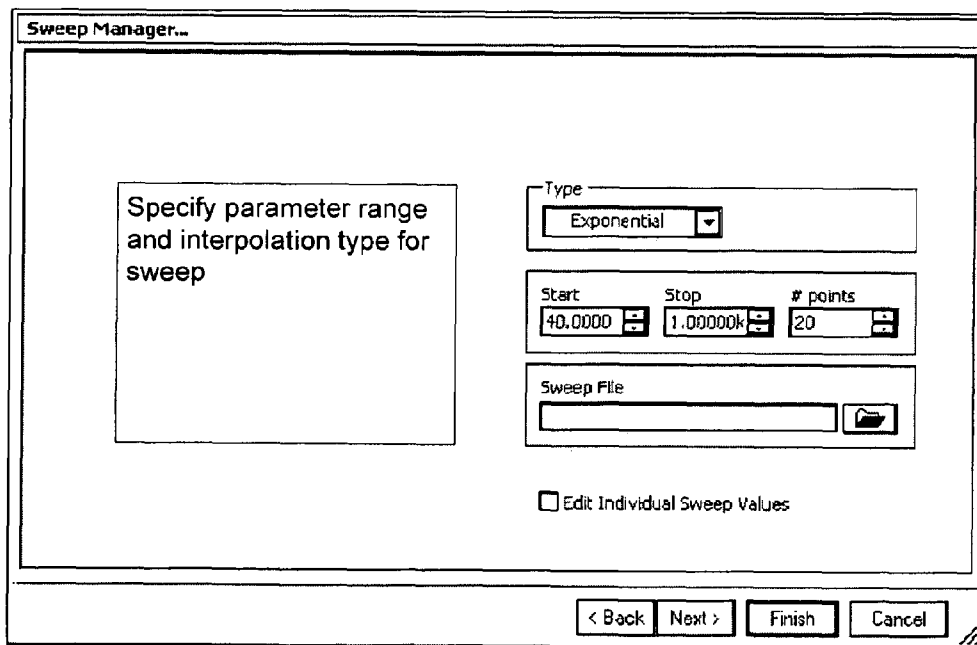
Sweep Manager...

Specify parameter range and interpolation type for sweep

Type
Exponential

Start
40.0000

Stop
1.00000k

# points
20

Sweep File

Edit Individual Sweep Values

< Back
Next >
Finish
Cancel